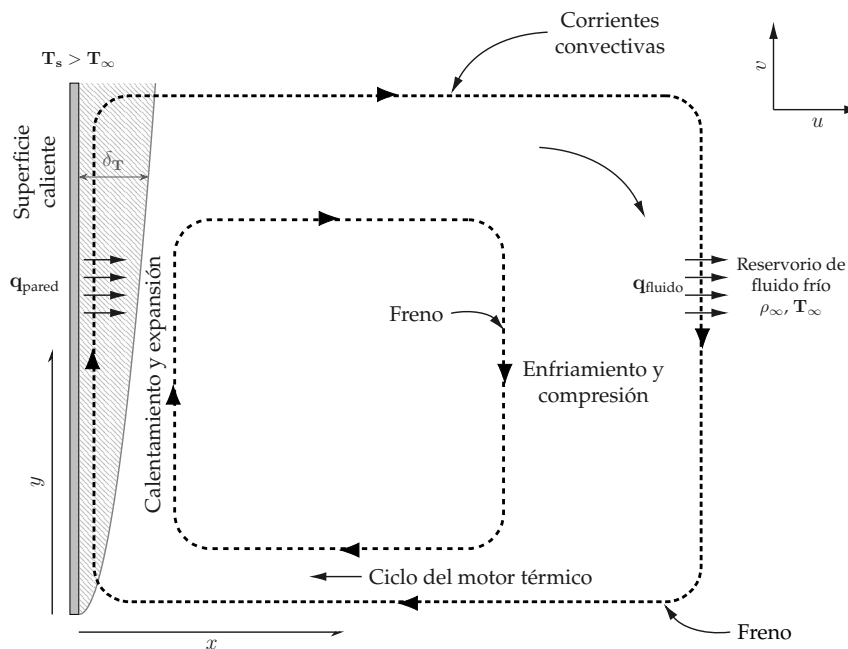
$\mathbf{T_s} > \mathbf{T}_\infty$

Corrientes convectivas

$v$

$u$

Superficie caliente

$\delta_\mathbf{T}$

$\mathbf{q}_\text{pared}$

Calentamiento y expansión

Freno

Enfriamiento y compresión

$\mathbf{q}_\text{fluido}$

Reservorio de fluido frío $\rho_\infty$, $\mathbf{T}_\infty$

$y$

Ciclo del motor térmico

Freno

$x$